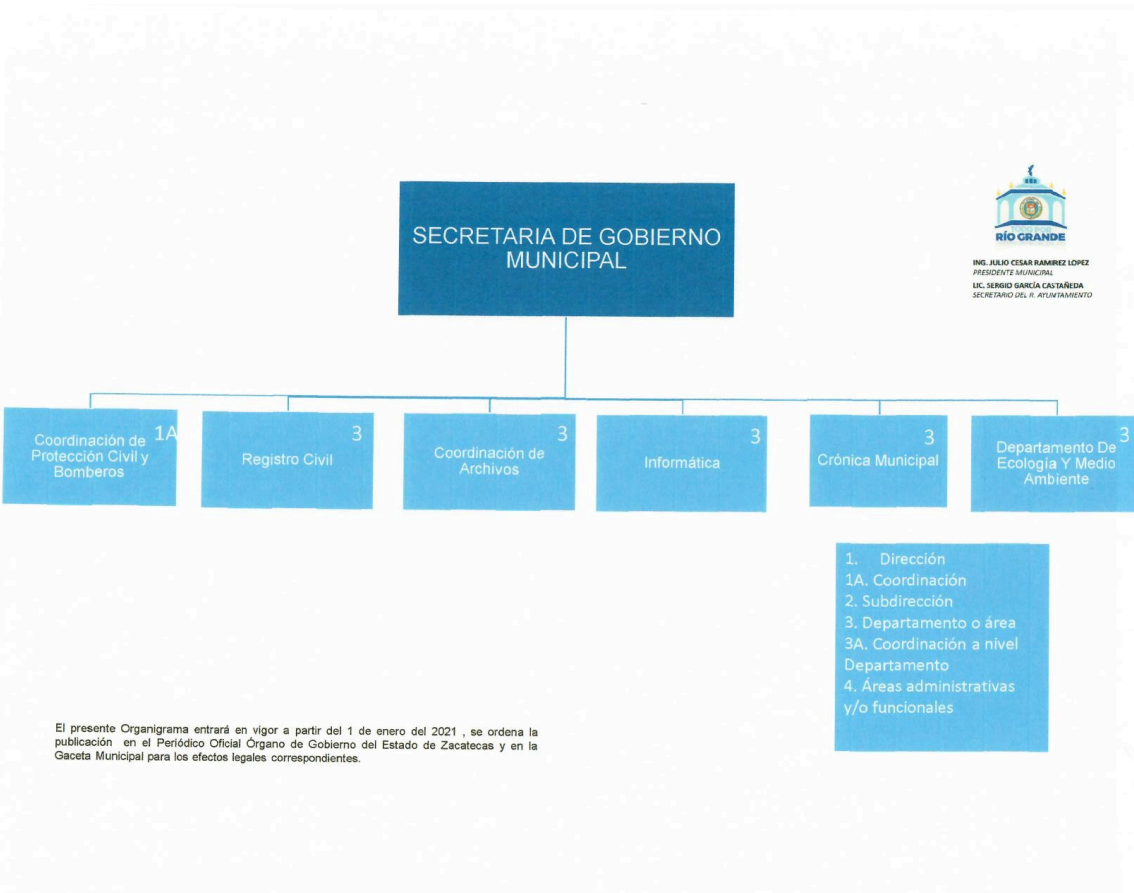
SECRETARIA DE GOBIERNO MUNICIPAL

RÍO GRANDE

ING. JULIO CESAR RAMIREZ LOPEZ
PRESIDENTE MUNICIPAL
LIC. SERGIO GARCÍA CASTAÑEDA
SECRETARIO DEL H. AYUNTAMIENTO

Coordinación de Protección Civil y Bomberos 1A

Registro Civil 3

Coordinación de Archivos 3

Informática 3

Crónica Municipal 3

Departamento De Ecología Y Medio Ambiente 3

1. Dirección
1A. Coordinación
2. Subdirección
3. Departamento o área
3A. Coordinación a nivel Departamento
4. Áreas administrativas y/o funcionales

El presente Organigrama entrará en vigor a partir del 1 de enero del 2021 , se ordena la publicación en el Periódico Oficial Órgano de Gobierno del Estado de Zacatecas y en la Gaceta Municipal para los efectos legales correspondientes.